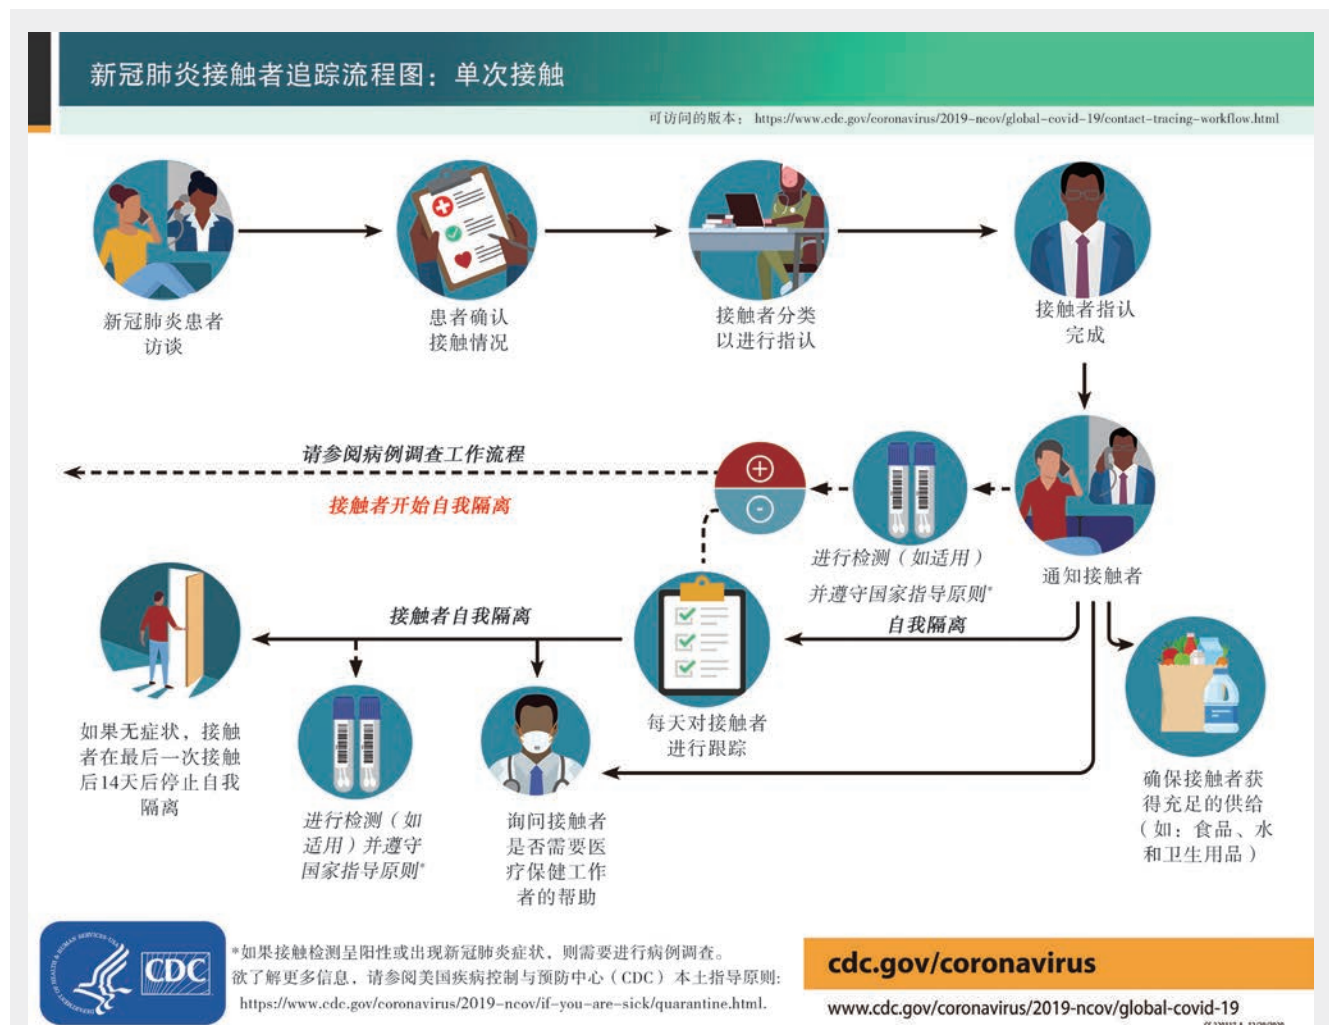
新冠肺炎接触者追踪流程图：单次接触

可访问的版本：https://www.cdc.gov/coronavirus/2019-ncov/global-covid-19/contact-tracing-workflow.html

新冠肺炎患者访谈

患者确认接触情况

接触者分类以进行指认

接触者指认完成

请参阅病例调查工作流程

接触者开始自我隔离

进行检测（如适用）并遵守国家指导原则*

通知接触者

接触者自我隔离

自我隔离

每天对接触者进行跟踪

如果无症状，接触者在最后一次接触后14天后停止自我隔离

进行检测（如适用）并遵守国家指导原则*

询问接触者是否需要医疗保健工作者的帮助

确保接触者获得充足的供给（如：食品、水和卫生用品）

CDC

*如果接触检测呈阳性或出现新冠肺炎症状，则需要进行病例调查。
欲了解更多信息，请参阅美国疾病控制与预防中心（CDC）本土指导原则：
https://www.cdc.gov/coronavirus/2019-ncov/if-you-are-sick/quarantine.html.

cdc.gov/coronavirus

www.cdc.gov/coronavirus/2019-ncov/global-covid-19

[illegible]